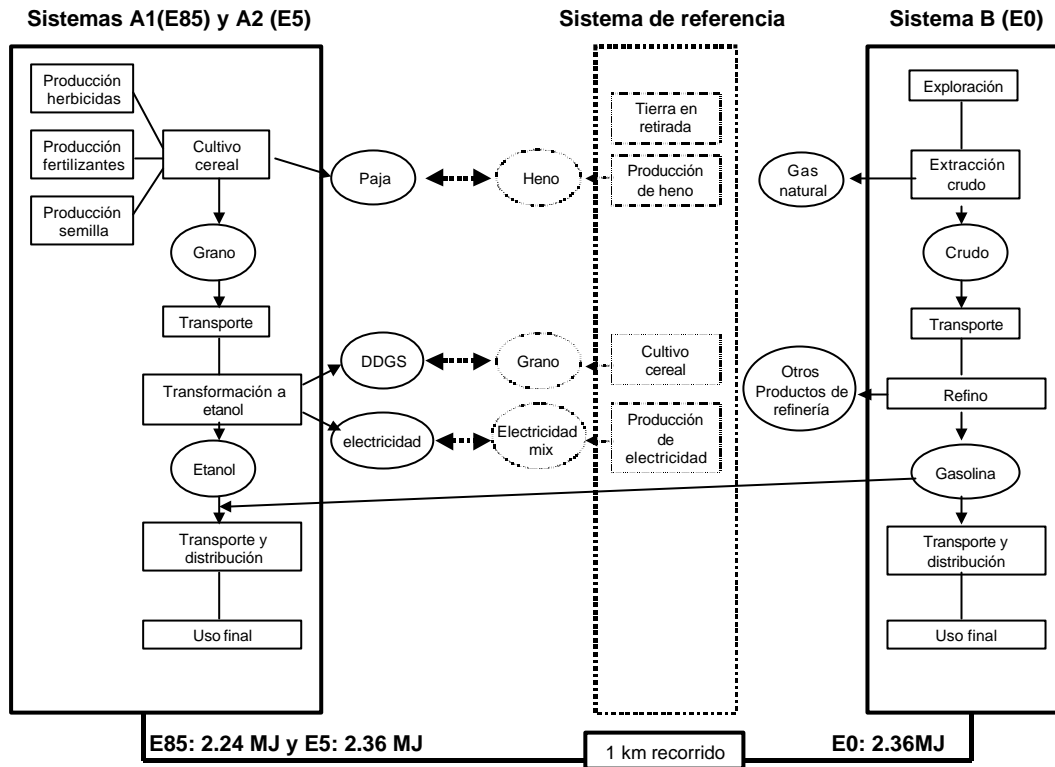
Sistemas A1(E85) y A2 (E5)

Sistema de referencia

Sistema B (E0)

Producción herbicidas

Producción fertilizantes

Producción semilla

Cultivo cereal

Grano

Transporte

Transformación a etanol

Etanol

Transporte y distribución

Uso final

Paja

Heno

DDGS

Grano

electricidad

Electricidad mix

Tierra en retirada

Producción de heno

Cultivo cereal

Producción de electricidad

Exploración

Extracción crudo

Gas natural

Crudo

Transporte

Otros Productos de refinería

Refino

Gasolina

Transporte y distribución

Uso final

E85: 2.24 MJ y E5: 2.36 MJ

1 km recorrido

E0: 2.36MJ